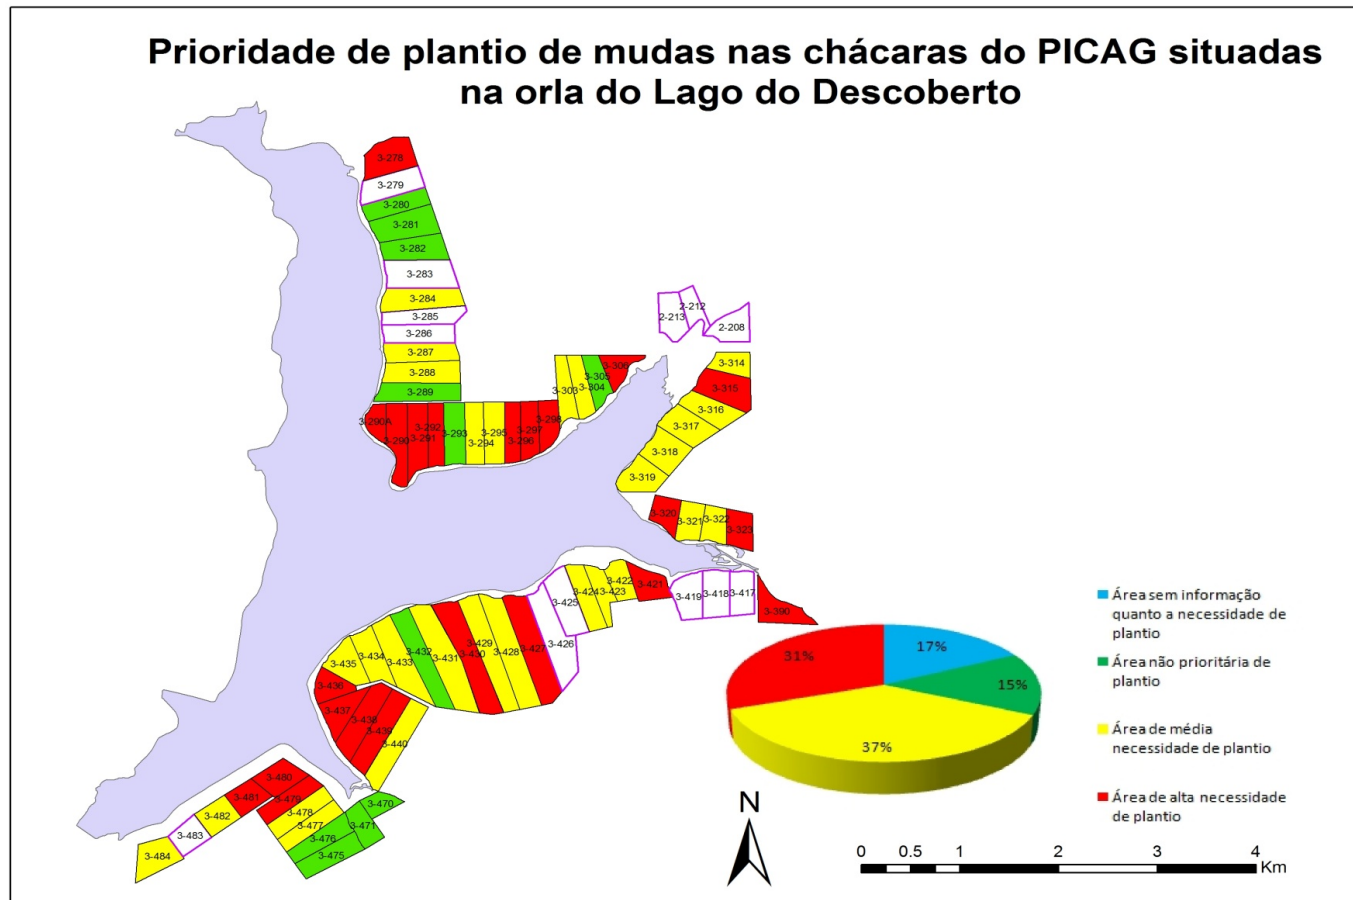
Prioridade de plantio de mudas nas chácaras do PICAG situadas na orla do Lago do Descoberto

3-278
3-279
3-280
3-281
3-282
3-283
3-284
3-285
3-286
3-287
3-288
3-289
3-290A
3-290
3-291
3-292
3-293
3-294
3-295
3-296
3-297
3-298
3-303
3-304
3-305
3-306
2-212
2-213
2-208
3-314
3-315
3-316
3-317
3-318
3-319
3-320
3-321
3-322
3-323
3-421
3-422
3-423
3-424
3-425
3-426
3-427
3-428
3-429
3-430
3-431
3-432
3-433
3-434
3-435
3-436
3-437
3-438
3-439
3-440
3-419
3-418
3-417
3-390
3-480
3-481
3-479
3-478
3-477
3-476
3-475
3-471
3-470
3-482
3-483
3-484

31%
17%
15%
37%

Área sem informação quanto a necessidade de plantio
Área não prioritária de plantio
Área de média necessidade de plantio
Área de alta necessidade de plantio

N

0 0.5 1 2 3 4 Km